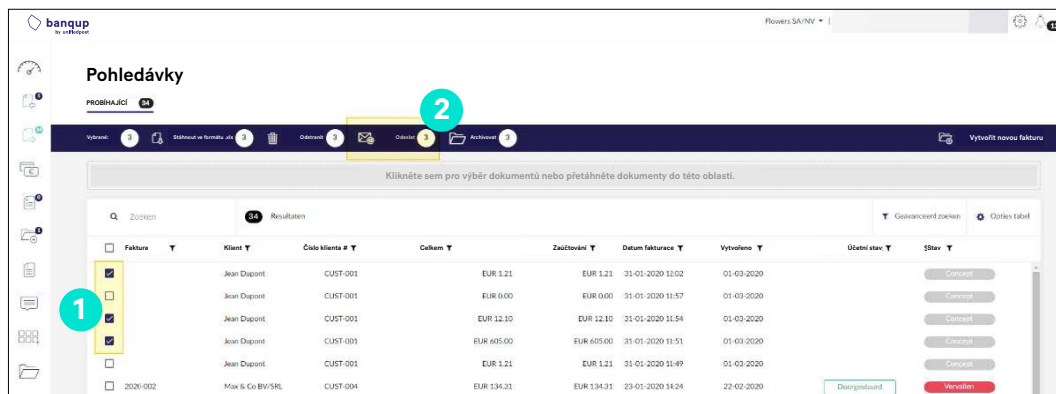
banqup by unifiedpost

Flowers SA/NV ▾

Pohledávky

PROBÍHAJÍCÍ 34

2

Vybrané: 3 Stáhnout ve formátu .xls 3 Odstranit 3 Odeslat 3 Archivovat 3

Vytvořit novou fakturu

Klikněte sem pro výběr dokumentů nebo přetáhněte dokumenty do této oblasti.

Zoeken 34 Resultaten

Geavanceerd zoeken Opties tabel

1

| Faktura | Klient | Číslo klienta # | Celkem | Zaúčtování | Datum fakturace | Vytvořeno | Účetní stav | Stav |
|---|---|---|---|---|---|---|---|---|
| | Jean Dupont | CUST-001 | EUR 1.21 | EUR 1.21 | 31-01-2020 12:02 | 01-03-2020 | | Concept |
| | Jean Dupont | CUST-001 | EUR 0.00 | EUR 0.00 | 31-01-2020 11:57 | 01-03-2020 | | Concept |
| | Jean Dupont | CUST-001 | EUR 12.10 | EUR 12.10 | 31-01-2020 11:54 | 01-03-2020 | | Concept |
| | Jean Dupont | CUST-001 | EUR 605.00 | EUR 605.00 | 31-01-2020 11:51 | 01-03-2020 | | Concept |
| | Jean Dupont | CUST-001 | EUR 1.21 | EUR 1.21 | 31-01-2020 11:49 | 01-03-2020 | | Concept |
| 2020-002 | Max & Co BV/SRL | CUST-004 | EUR 134.31 | EUR 134.31 | 23-01-2020 14:24 | 22-02-2020 | Doorgestuurd | Vervallen |